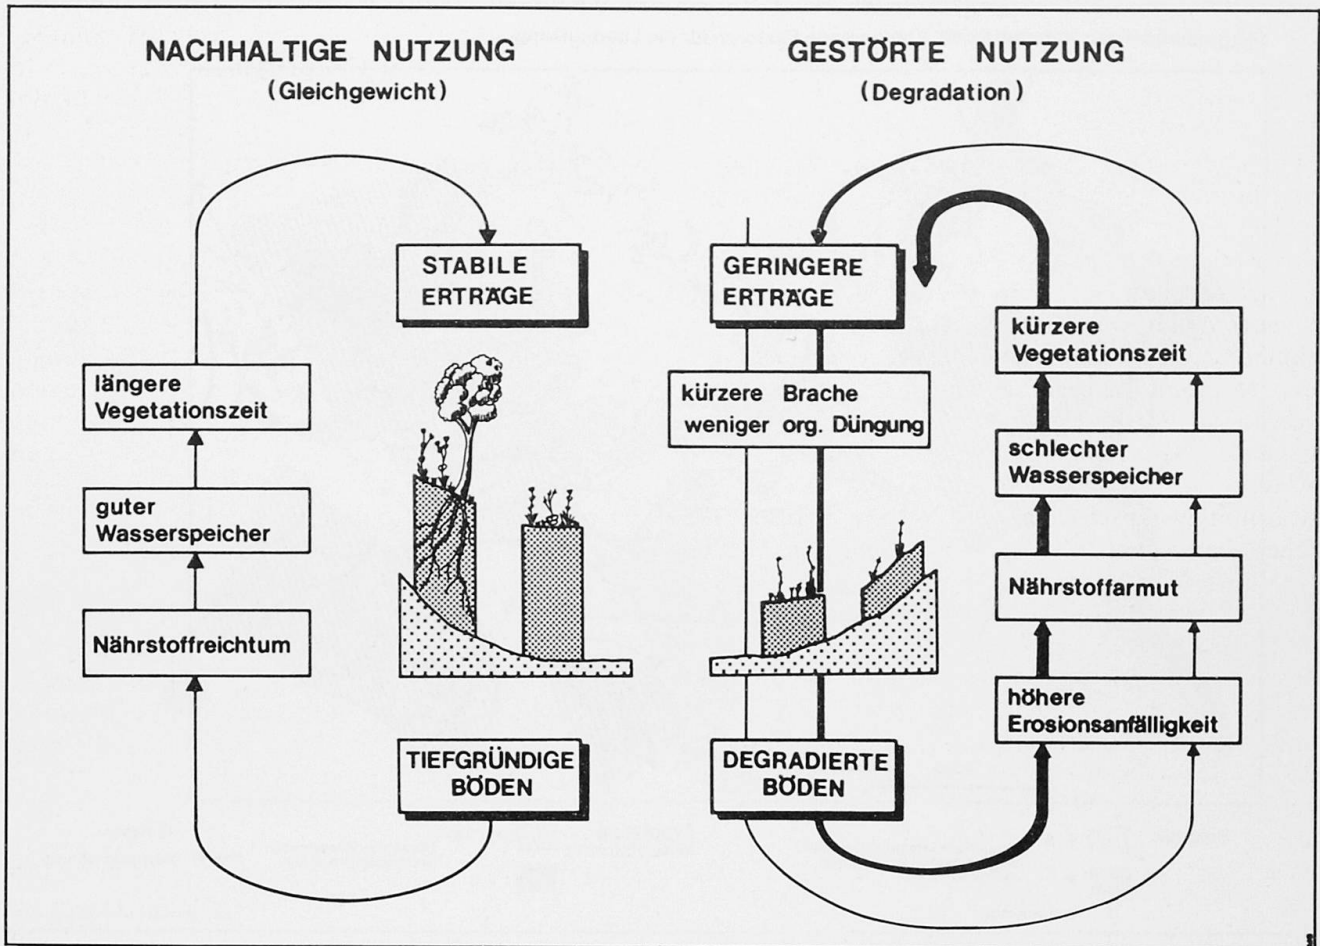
NACHHALTIGE NUTZUNG
(Gleichgewicht)

GESTÖRTE NUTZUNG
(Degradation)

STABILE ERTRÄGE

längere Vegetationszeit

guter Wasserspeicher

Nährstoffreichtum

TIEFGRÜNDIGE BÖDEN

GERINGERE ERTRÄGE

kürzere Brache weniger org. Düngung

DEGRADIERTE BÖDEN

kürzere Vegetationszeit

schlechter Wasserspeicher

Nährstoffarmut

höhere Erosionsanfälligkeit